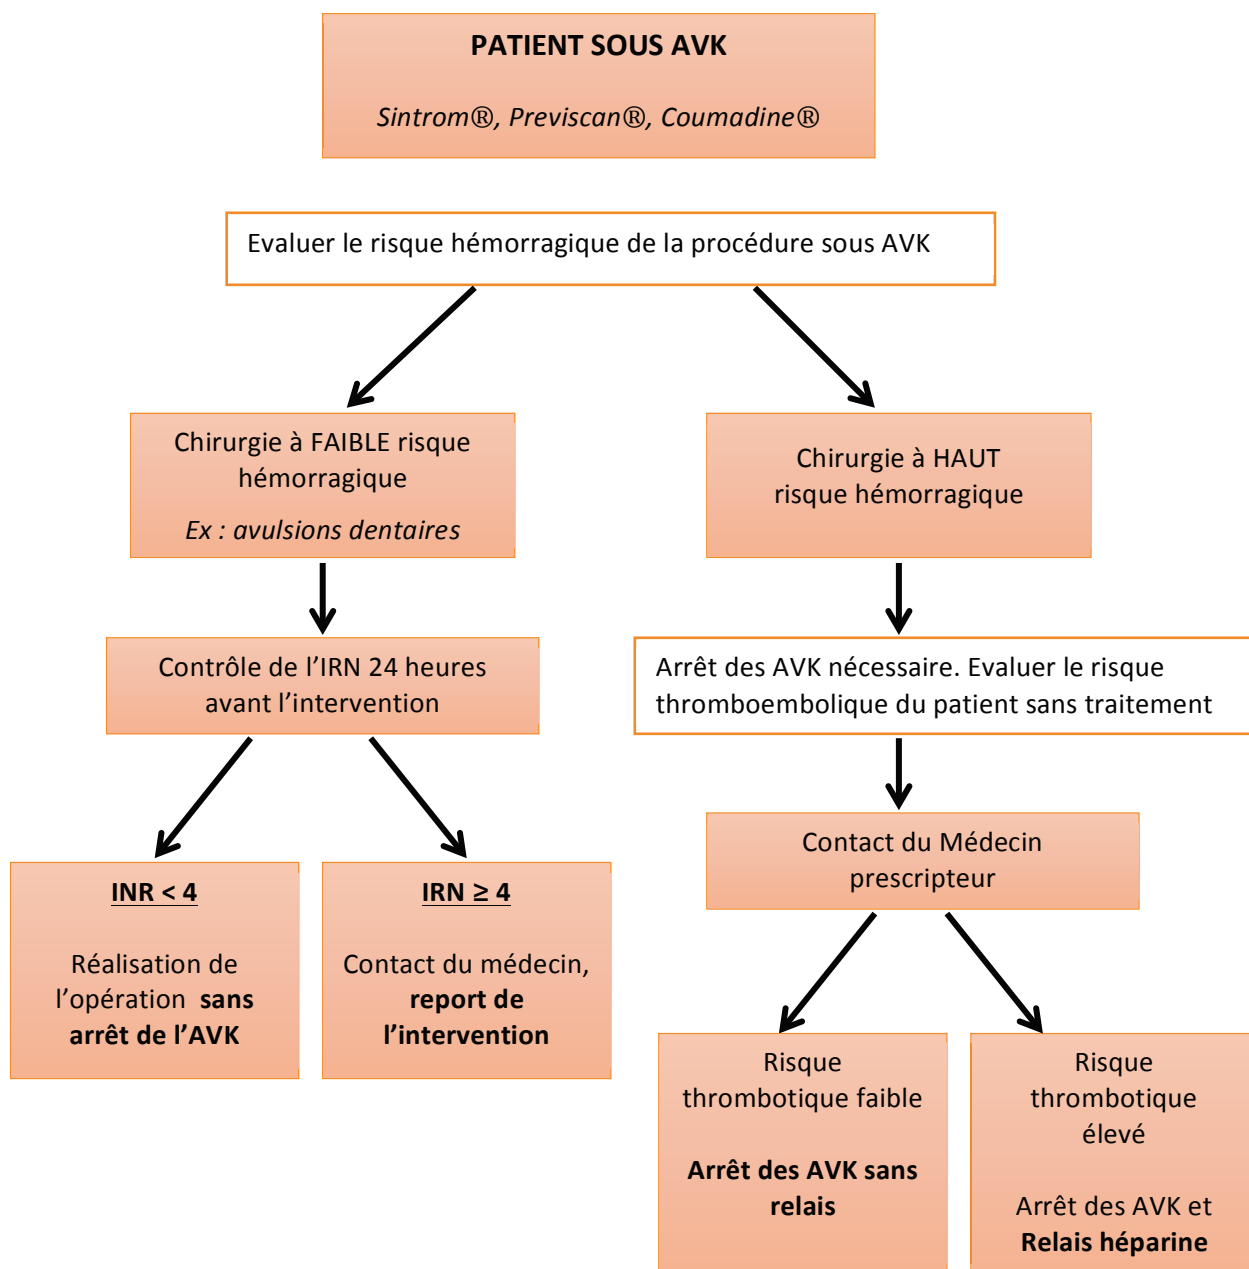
PATIENT SOUS AVK

Sintrom®, Previscan®, Coumadine®

Evaluer le risque hémorragique de la procédure sous AVK

Chirurgie à FAIBLE risque hémorragique

Ex : avulsions dentaires

Contrôle de l'IRN 24 heures avant l'intervention

INR < 4

Réalisation de l'opération sans arrêt de l'AVK

IRN ≥ 4

Contact du médecin, report de l'intervention

Chirurgie à HAUT risque hémorragique

Arrêt des AVK nécessaire. Evaluer le risque thromboembolique du patient sans traitement

Contact du Médecin prescripteur

Risque thrombotique faible

Arrêt des AVK sans relais

Risque thrombotique élevé

Arrêt des AVK et Relais héparine